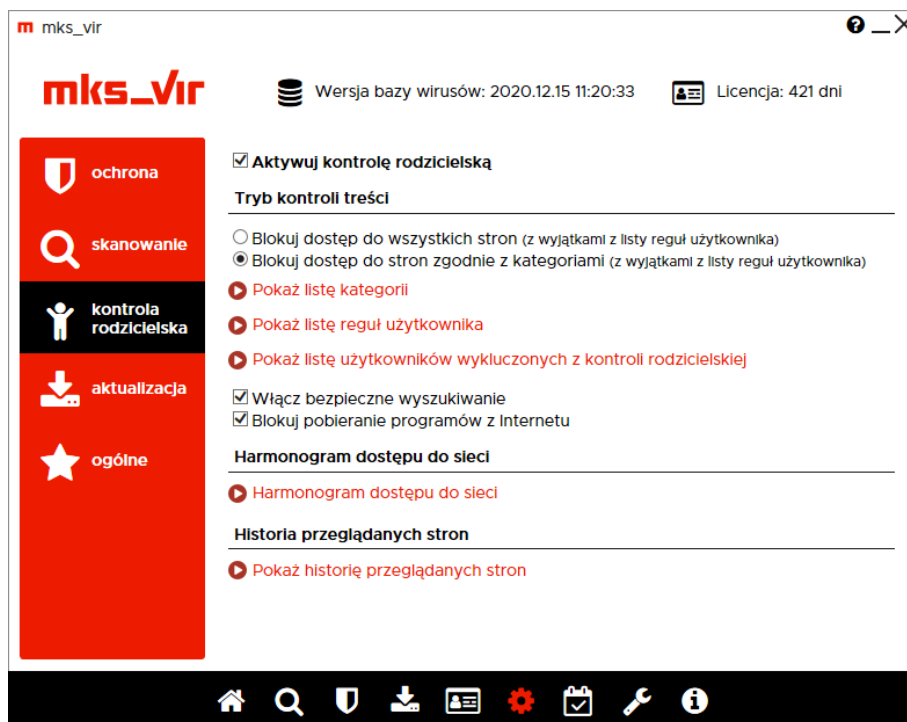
mks_vir

mks_vir

Wersja bazy wirusów: 2020.12.15 11:20:33

Licencja: 421 dni

ochrona

skanowanie

kontrola rodzicielska

aktualizacja

ogólne

☑ Aktywuj kontrolę rodzicielską

Tryb kontroli treści

○ Blokuj dostęp do wszystkich stron (z wyjątkami z listy reguł użytkownika)
◉ Blokuj dostęp do stron zgodnie z kategoriami (z wyjątkami z listy reguł użytkownika)

Pokaż listę kategorii

Pokaż listę reguł użytkownika

Pokaż listę użytkowników wykluczonych z kontroli rodzicielskiej

☑ Włącz bezpieczne wyszukiwanie
☑ Blokuj pobieranie programów z Internetu

Harmonogram dostępu do sieci

Harmonogram dostępu do sieci

Historia przeglądanych stron

Pokaż historię przeglądanych stron